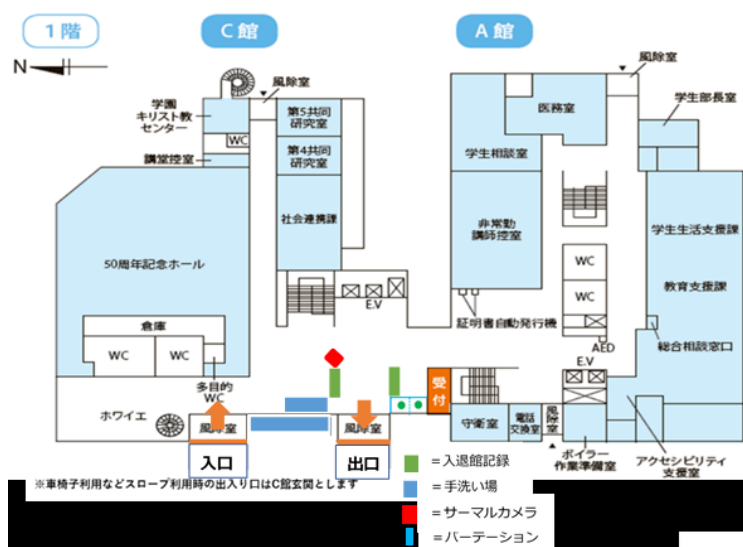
1階

C 館

A 館

N

風除室

学園キリスト教センター

WC

講堂控室

第5共同研究室

第4共同研究室

社会連携課

50周年記念ホール

倉庫

WC

WC

多目的WC

ホワイエ

風除室

入口

風除室

出口

E.V

医務室

学生相談室

非常勤講師控室

WC

WC

証明書自動発行機

風除室

学生部長室

学生生活支援課

教育支援課

総合相談窓口

AED

E.V

受付

守衛室

電話交換室

風除室

ボイラー作業準備室

アクセシビリティ支援室

※車椅子利用などスロープ利用時の出入り口はC館玄関とします

＝入退館記録

＝手洗い場

＝サーマルカメラ

＝パーテーション